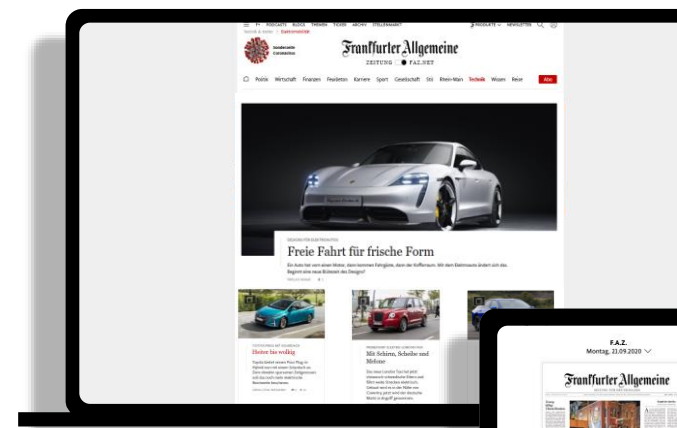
PODCASTS BLOGS THEMEN TICKER ARCHIV STELLENMARKT

PRODUKTE NEWSLETTER

Technik & Motor > Elektromobilität

Sonderseite Coronavirus

Frankfurter Allgemeine

ZEITUNG | F.A.Z.NET

Politik Wirtschaft Finanzen Feuilleton Karriere Sport Gesellschaft Stil Rhein-Main Technik Wissen Reise Abo

Freie Fahrt für frische Form

Ein Auto hat vom einen Motor, dann kommen Fahrgäste, dann der Kofferraum. Mit dem Elektroauto ändert sich das. Beginnt eine neue Blütezeit des Designs?

Hoher bis wollig

Mit Schirm, Scheibe und Melone

F.A.Z.
Montag, 21.09.2020

Frankfurter Allgemeine